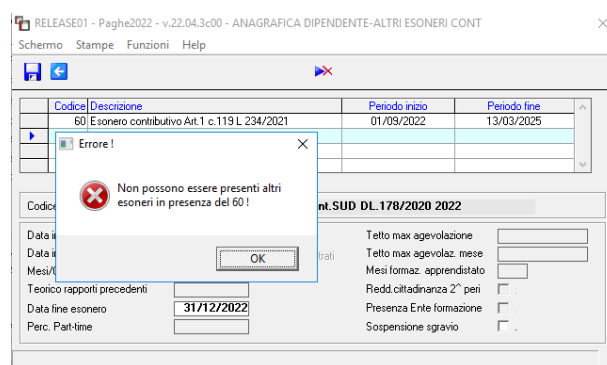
RELEASE01 - Paghe2022 - v.22.04.3c00 - ANAGRAFICA DIPENDENTE-ALTRI ESONERI CONT

Schermo Stampe Funzioni Help

| Codice | Descrizione | Periodo inizio | Periodo fine |
|---|---|---|---|
| 60 | Esonero contributivo Art.1 c.119 L 234/2021 | 01/09/2022 | 13/03/2025 |

Errore !

Non possono essere presenti altri esoneri in presenza del 60 !

OK

Codice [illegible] nt.SUD DL.178/2020 2022

Data i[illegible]

Data i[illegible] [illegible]trati

Mesi/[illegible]

Teorico rapporti precedenti

Data fine esonero 31/12/2022

Perc. Part-time

Tetto max agevolazione

Tetto max agevolaz. mese

Mesi formaz. apprendistato

Redd.cittadinanza 2^ peri

Presenza Ente formazione

Sospensione sgravio